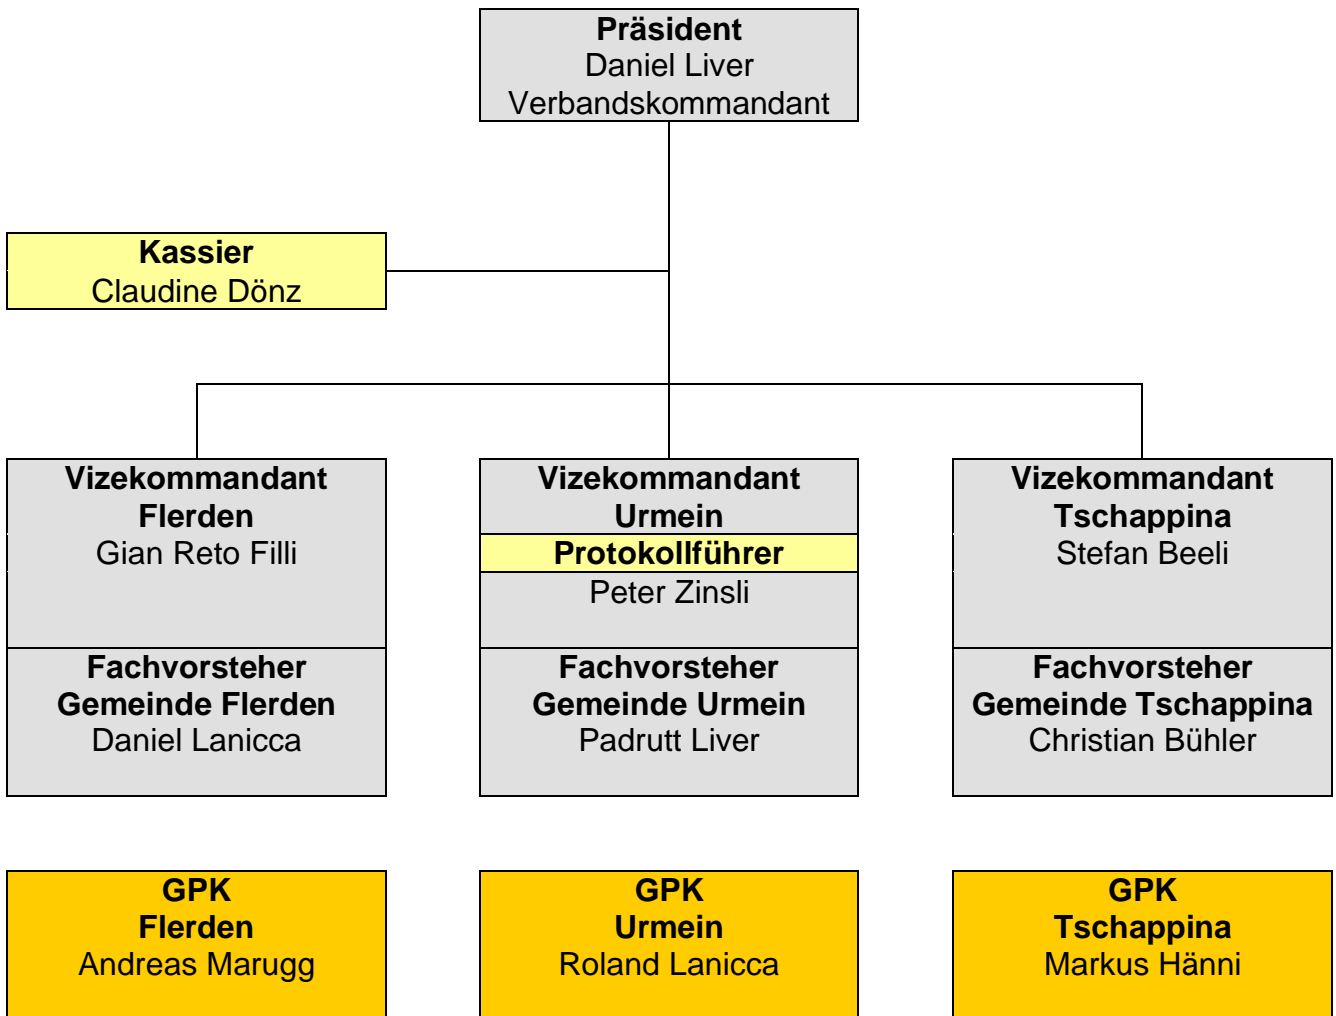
Präsident
Daniel Liver
Verbandskommandant

Kassier
Claudine Dönz

Vizekommandant
Flerden
Gian Reto Filli

Fachvorsteher
Gemeinde Flerden
Daniel Lanicca

Vizekommandant
Urmein
Protokollführer
Peter Zinsli

Fachvorsteher
Gemeinde Urmein
Padrutt Liver

Vizekommandant
Tschappina
Stefan Beeli

Fachvorsteher
Gemeinde Tschappina
Christian Bühler

GPK
Flerden
Andreas Marugg

GPK
Urmein
Roland Lanicca

GPK
Tschappina
Markus Hänni